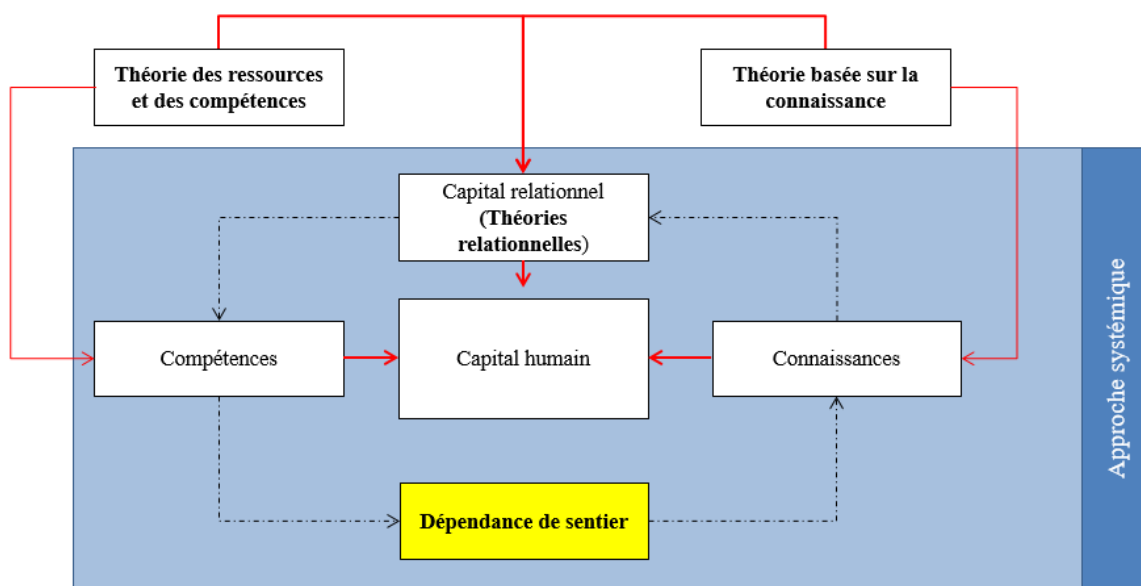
Théorie des ressources et des compétences

Théorie basée sur la connaissance

Capital relationnel (Théories relationnelles)

Compétences

Capital humain

Connaissances

Dépendance de sentier

Approche systémique